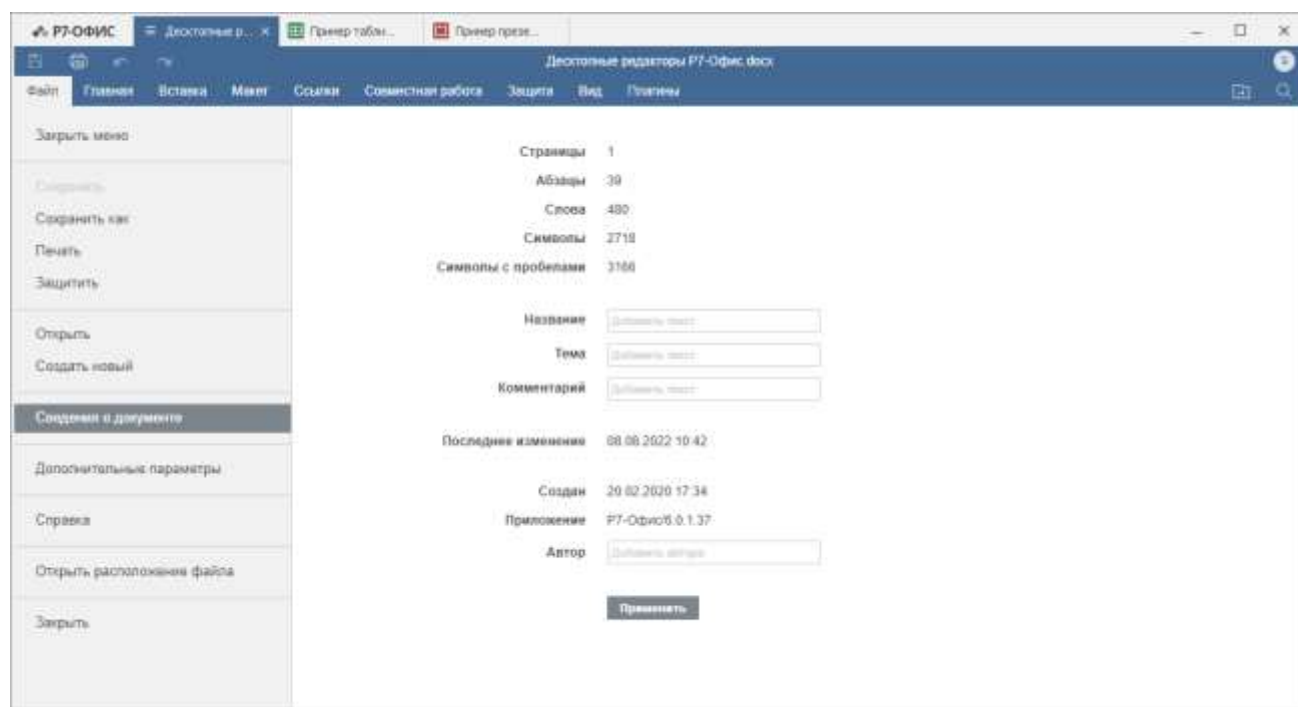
Р7-ОФИС
Десктопные р...
Пример табл...
Пример презе...

Десктопные редакторы Р7-Офис.docx

Файл Главная Вставка Макет Ссылки Совместная работа Защита Вид Плагины

Закрыть меню

Сохранить
Сохранить как
Печать
Защитить

Открыть
Создать новый

Сведения о документе

Дополнительные параметры

Справка

Открыть расположение файла

Закрыть

Страницы 1
Абзацы 39
Слова 480
Символы 2718
Символы с пробелами 3166

Название Добавить текст
Тема Добавить текст
Комментарий Добавить текст

Последнее изменение 08.08.2022 10:42

Создан 20.02.2020 17:34
Приложение Р7-Офис/6.0.1.37
Автор Добавить автора

Применить